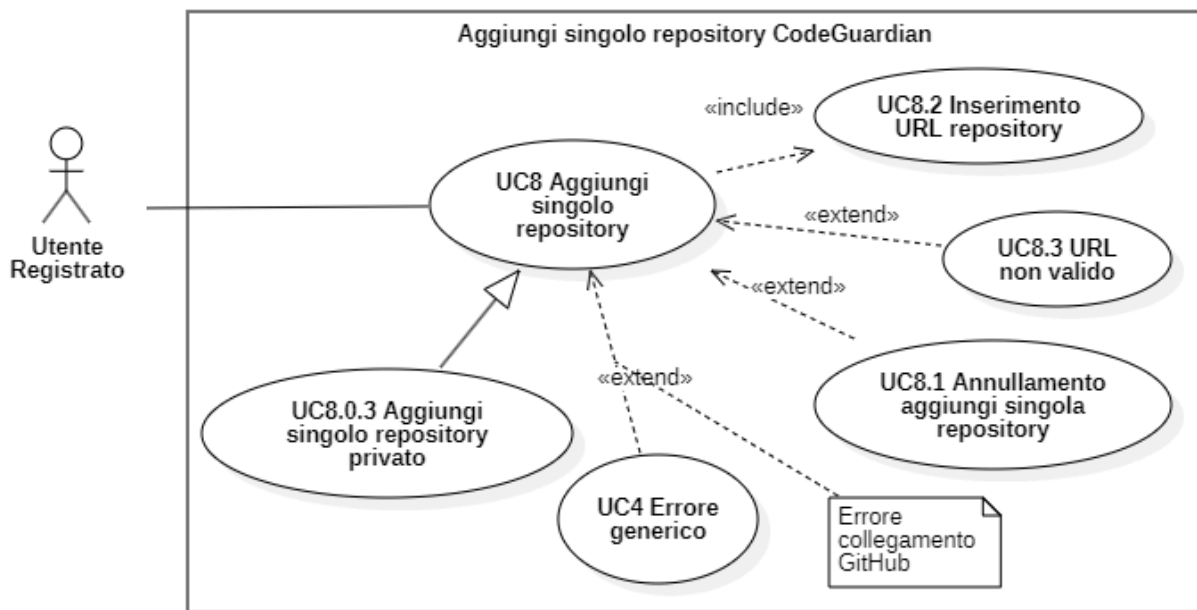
Aggiungi singolo repository CodeGuardian

Utente Registrato

«include»

UC8.2 Inserimento URL repository

UC8 Aggiungi singolo repository

«extend»

UC8.3 URL non valido

«extend»

UC8.1 Annullamento aggiungi singola repository

«extend»

UC8.0.3 Aggiungi singolo repository privato

UC4 Errore generico

Errore collegamento GitHub